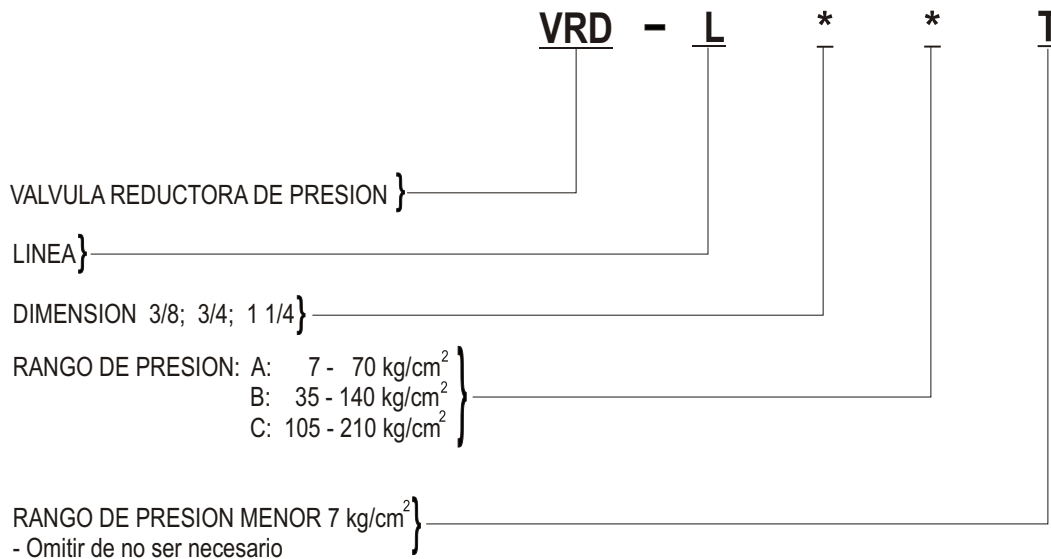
VRD – L * * T

VALVULA REDUCTORA DE PRESION }

LINEA }

DIMENSION 3/8; 3/4; 1 1/4 }

RANGO DE PRESION: A: 7 - 70 kg/cm$^2$
B: 35 - 140 kg/cm$^2$
C: 105 - 210 kg/cm$^2$

RANGO DE PRESION MENOR 7 kg/cm$^2$
- Omitir de no ser necesario